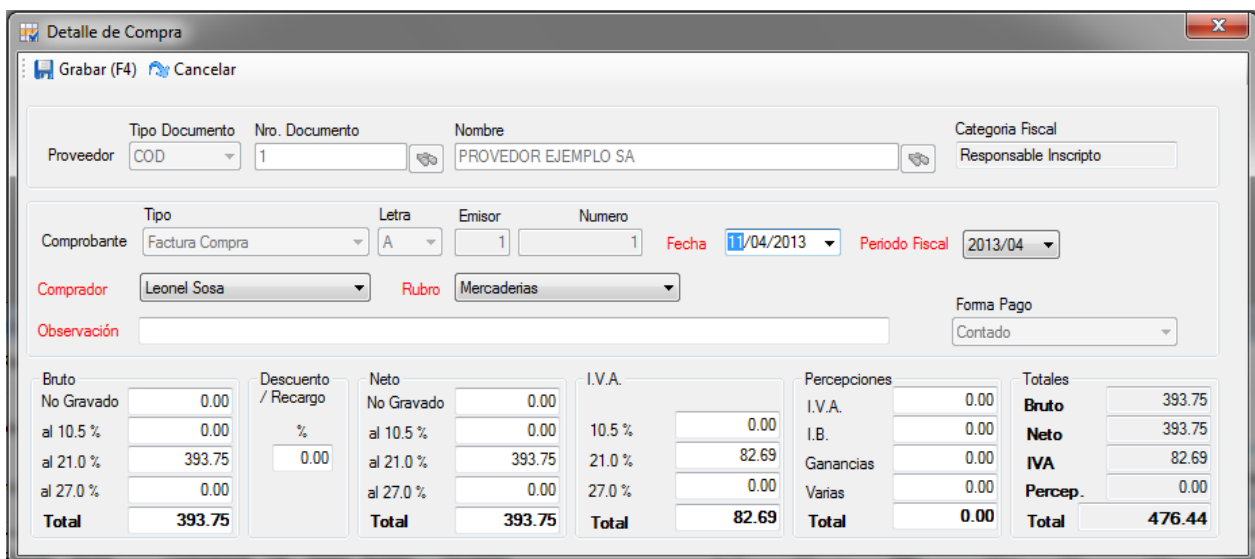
Detalle de Compra

Grabar (F4) Cancelar

Proveedor
Tipo Documento
COD
Nro. Documento
1
Nombre
PROVEDOR EJEMPLO SA
Categoria Fiscal
Responsable Inscripto

Comprobante
Tipo
Factura Compra
Letra
A
Emisor
1
Numero
1
Fecha 11/04/2013
Periodo Fiscal 2013/04

Comprador Leonel Sosa
Rubro Mercaderias
Forma Pago
Contado
Observación

Bruto
| | |
|---|---|
| No Gravado | 0.00 |
| al 10.5 % | 0.00 |
| al 21.0 % | 393.75 |
| al 27.0 % | 0.00 |
| Total | 393.75 |

Descuento / Recargo
%
0.00

Neto
| | |
|---|---|
| No Gravado | 0.00 |
| al 10.5 % | 0.00 |
| al 21.0 % | 393.75 |
| al 27.0 % | 0.00 |
| Total | 393.75 |

I.V.A.
| | |
|---|---|
| 10.5 % | 0.00 |
| 21.0 % | 82.69 |
| 27.0 % | 0.00 |
| Total | 82.69 |

Percepciones
| | |
|---|---|
| I.V.A. | 0.00 |
| I.B. | 0.00 |
| Ganancias | 0.00 |
| Varias | 0.00 |
| Total | 0.00 |

Totales
| | |
|---|---|
| Bruto | 393.75 |
| Neto | 393.75 |
| IVA | 82.69 |
| Percep. | 0.00 |
| Total | 476.44 |